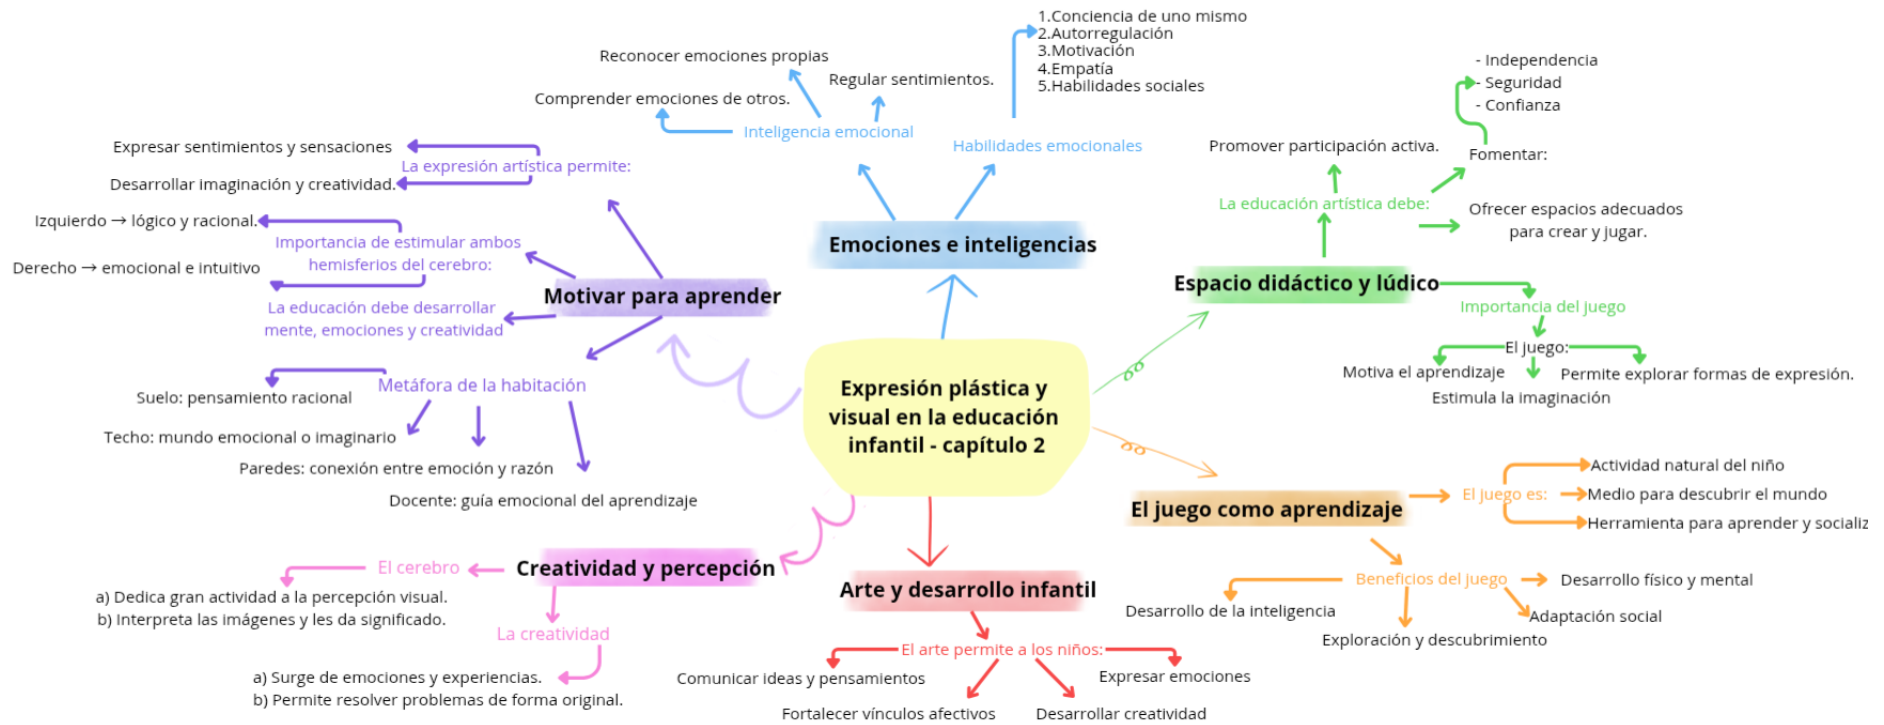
Expresión plástica y visual en la educación infantil - capítulo 2

Emociones e inteligencias

Inteligencia emocional
Reconocer emociones propias
Regular sentimientos.
Comprender emociones de otros.

Habilidades emocionales
1.Conciencia de uno mismo
2.Autorregulación
3.Motivación
4.Empatía
5.Habilidades sociales

Espacio didáctico y lúdico

La educación artística debe:
Promover participación activa.
Fomentar:
- Independencia
- Seguridad
- Confianza
Ofrecer espacios adecuados para crear y jugar.

Importancia del juego
El juego:
Motiva el aprendizaje
Estimula la imaginación
Permite explorar formas de expresión.

El juego como aprendizaje

El juego es:
Actividad natural del niño
Medio para descubrir el mundo
Herramienta para aprender y socializ

Beneficios del juego
Desarrollo físico y mental
Adaptación social
Exploración y descubrimiento
Desarrollo de la inteligencia

Arte y desarrollo infantil

El arte permite a los niños:
Comunicar ideas y pensamientos
Expresar emociones
Fortalecer vínculos afectivos
Desarrollar creatividad

Creatividad y percepción

El cerebro
a) Dedica gran actividad a la percepción visual.
b) Interpreta las imágenes y les da significado.

La creatividad
a) Surge de emociones y experiencias.
b) Permite resolver problemas de forma original.

Motivar para aprender

La expresión artística permite:
Expresar sentimientos y sensaciones
Desarrollar imaginación y creatividad.

Importancia de estimular ambos hemisferios del cerebro:
Izquierdo → lógico y racional.
Derecho → emocional e intuitivo

La educación debe desarrollar mente, emociones y creatividad

Metáfora de la habitación
Suelo: pensamiento racional
Techo: mundo emocional o imaginario
Paredes: conexión entre emoción y razón
Docente: guía emocional del aprendizaje